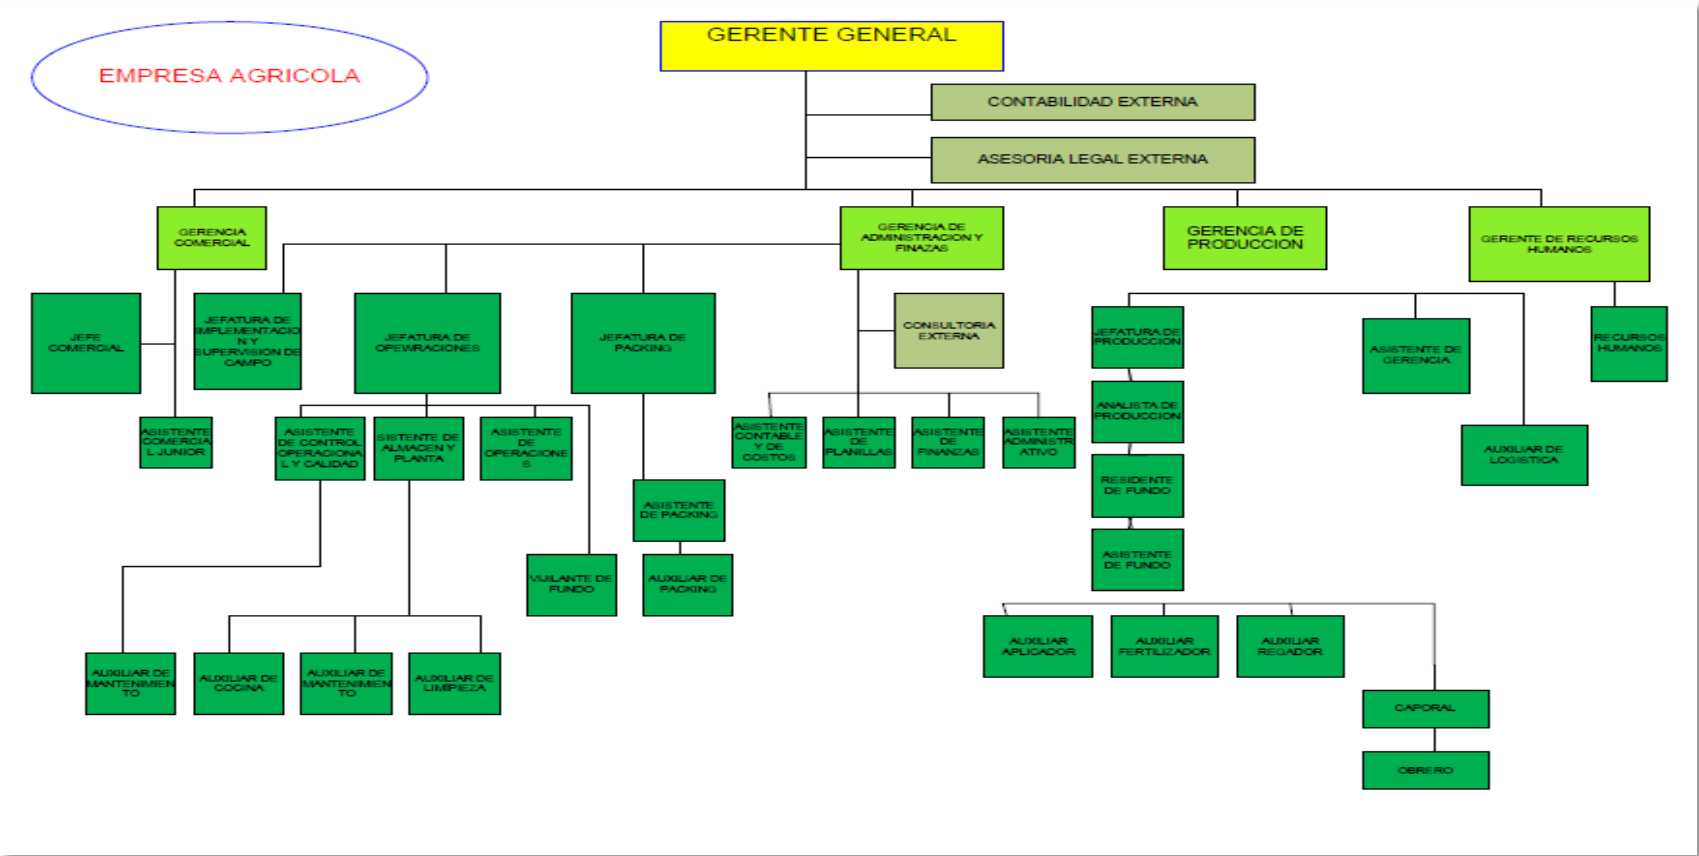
EMPRESA AGRICOLA

GERENTE GENERAL

CONTABILIDAD EXTERNA

ASESORIA LEGAL EXTERNA

GERENCIA COMERCIAL

GERENCIA DE ADMINISTRACION Y FINAZAS

GERENCIA DE PRODUCCION

GERENTE DE RECURSOS HUMANOS

JEFE COMERCIAL

JEFATURA DE IMPLEMENTACIO N Y SUPERVISION DE CAMPO

JEFATURA DE OPEWRACIONES

JEFATURA DE PACKING

CONSULTORIA EXTERNA

JEFATURA DE PRODUCCION

ASISTENTE DE GERENCIA

RECURSOS HUMANOS

ASISTENTE COMERCIA L JUNIOR

ASISTENTE DE CONTROL OPERACIONA L Y CALIDAD

SISTENTE DE ALMACEN Y PLANTA

ASISTENTE DE OPERACIONE S

ASISTENTE CONTABLE Y DE COSTOS

ASISTENTE DE PLANILLAS

ASISTENTE DE FINANZAS

ASISTENTE ADMINISTR ATIVO

ANALISTA DE PRODUCCION

AUXILIAR DE LOGISTICA

ASISTENTE DE PACKING

RESIDENTE DE FUNDO

VIJILANTE DE FUNDO

AUXILIAR DE PACKING

ASISTENTE DE FUNDO

AUXILIAR APLICADOR

AUXILIAR FERTILIZADOR

AUXILIAR REGADOR

AUXILIAR DE MANTENIMIEN TO

AUXILIAR DE COCINA

AUXILIAR DE MANTENIMIEN TO

AUXILIAR DE LIMPIEZA

CAPORAL

OBRERO